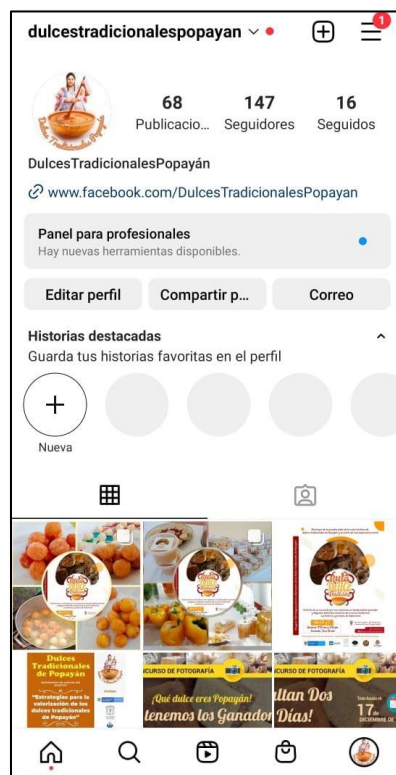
dulcestradicionalespopayan

1

68 Publicacio...
147 Seguidores
16 Seguidos

DulcesTradicionalesPopayán

www.facebook.com/DulcesTradicionalesPopayan

Panel para profesionales
Hay nuevas herramientas disponibles.

Editar perfil
Compartir p...
Correo

Historias destacadas
Guarda tus historias favoritas en el perfil

Nueva

Dulces Tradicionales de Popayán
"Estrategias para la valorización de los dulces tradicionales de Popayán"

CURSO DE FOTOGRAFÍA
¡Qué dulce eres Popayán!
tenemos los Ganador

CURSO DE FOTOGRAFÍA
ltan Dos Días!
17